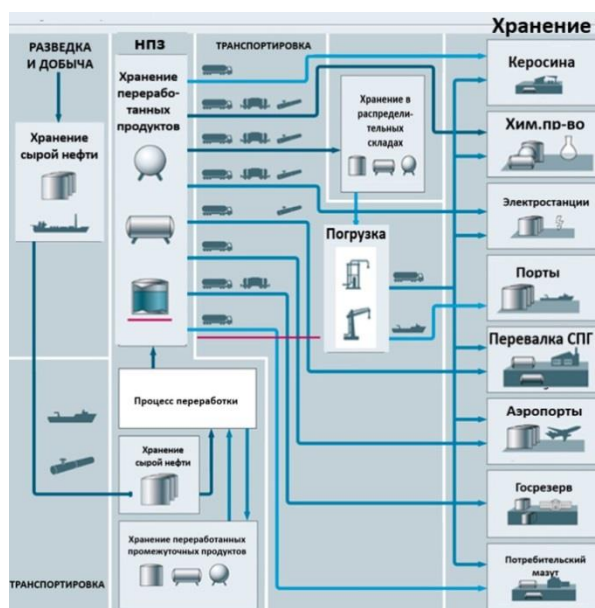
Хранение

РАЗВЕДКА И ДОБЫЧА

НПЗ

ТРАНСПОРТИРОВКА

Хранение переработанных продуктов

Хранение сырой нефти

Хранение в распределительных складах

Погрузка

Процесс переработки

Хранение сырой нефти

Хранение переработанных промежуточных продуктов

ТРАНСПОРТИРОВКА

Керосина

Хим.пр-во

Электростанции

Порты

Перевалка СПГ

Аэропорты

Госрезерв

Потребительский мазут